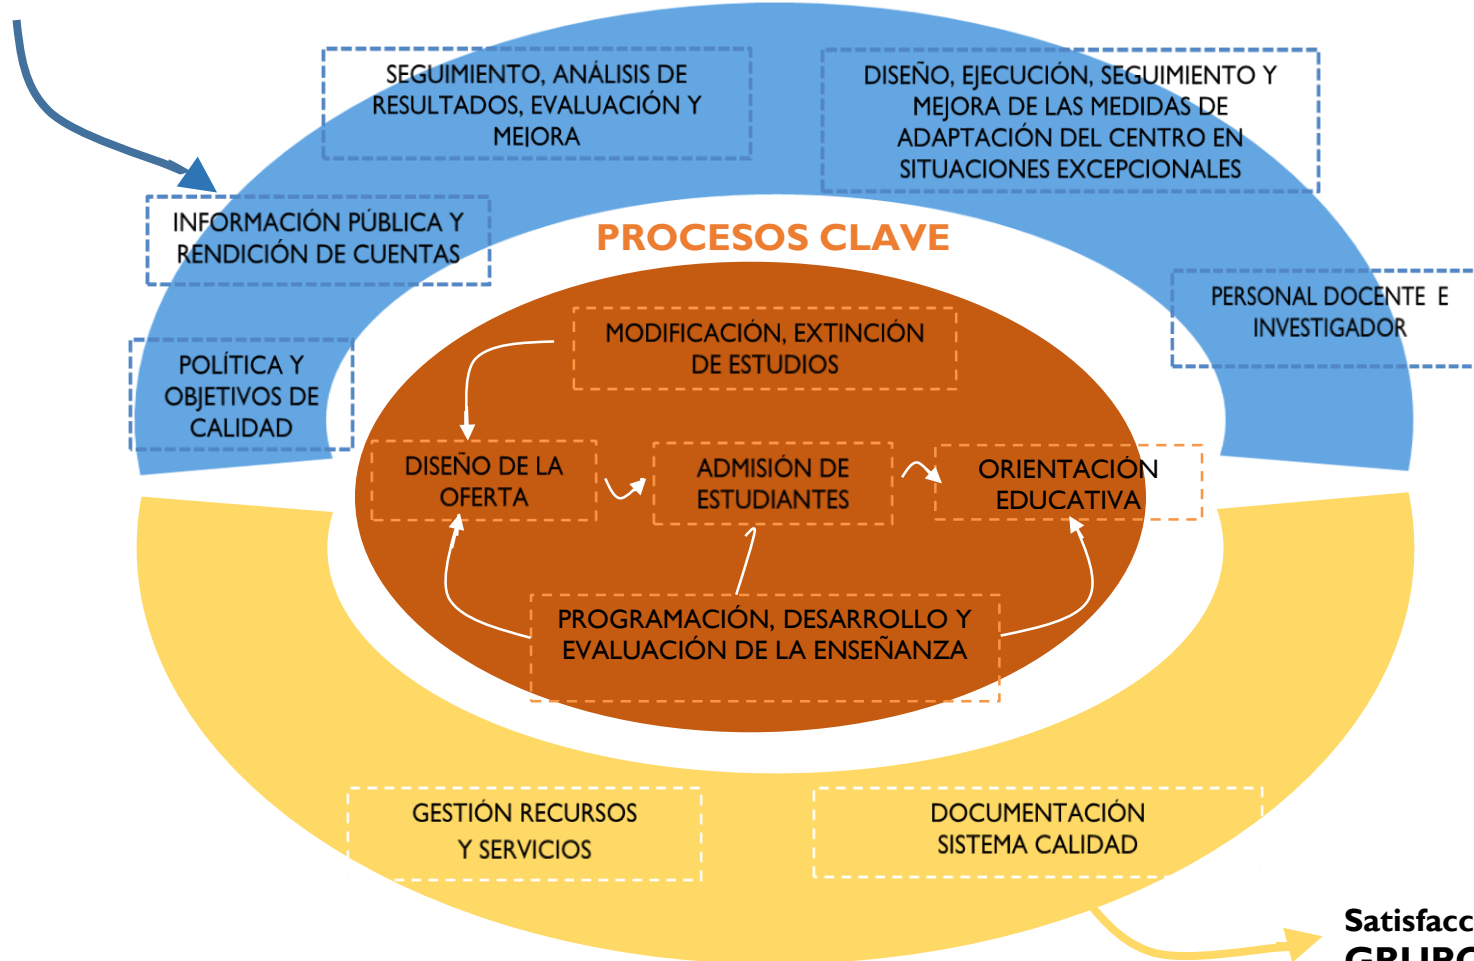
SEGUIMIENTO, ANÁLISIS DE RESULTADOS, EVALUACIÓN Y MEJORA

DISEÑO, EJECUCIÓN, SEGUIMIENTO Y MEJORA DE LAS MEDIDAS DE ADAPTACIÓN DEL CENTRO EN SITUACIONES EXCEPCIONALES

INFORMACIÓN PÚBLICA Y RENDICIÓN DE CUENTAS

PROCESOS CLAVE

PERSONAL DOCENTE E INVESTIGADOR

POLÍTICA Y OBJETIVOS DE CALIDAD

MODIFICACIÓN, EXTINCIÓN DE ESTUDIOS

DISEÑO DE LA OFERTA

ADMISIÓN DE ESTUDIANTES

ORIENTACIÓN EDUCATIVA

PROGRAMACIÓN, DESARROLLO Y EVALUACIÓN DE LA ENSEÑANZA

GESTIÓN RECURSOS Y SERVICIOS

DOCUMENTACIÓN SISTEMA CALIDAD

Satisfacc
GRUPO